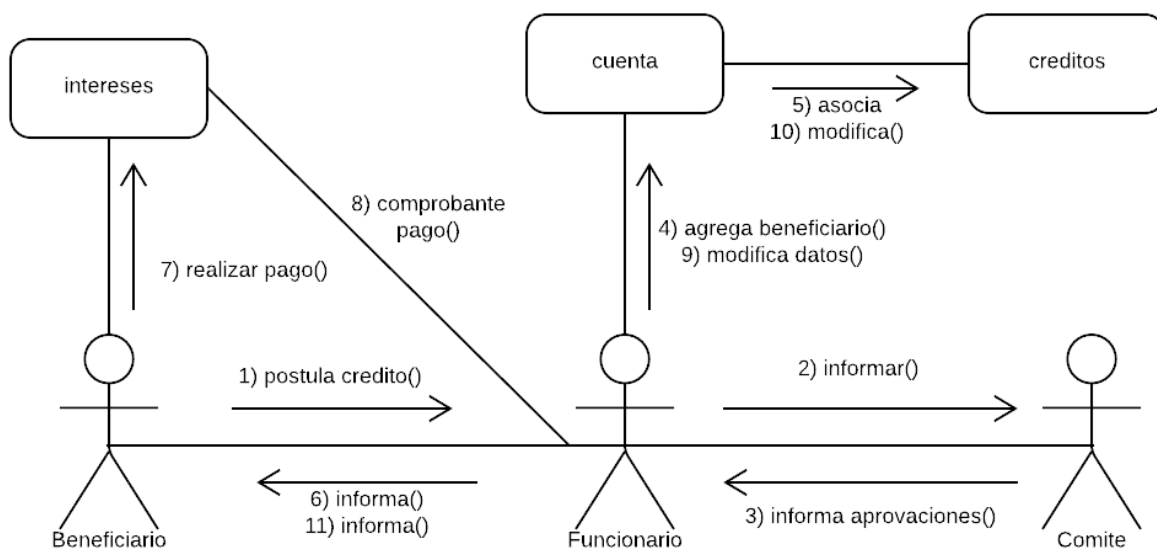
intereses

cuenta

creditos

5) asocia
10) modifica()

8) comprobante pago()

4) agrega beneficiario()
9) modifica datos()

7) realizar pago()

1) postula credito()

2) informar()

6) informa()
11) informa()

3) informa aprovaciones()

Beneficiario

Funcionario

Comite